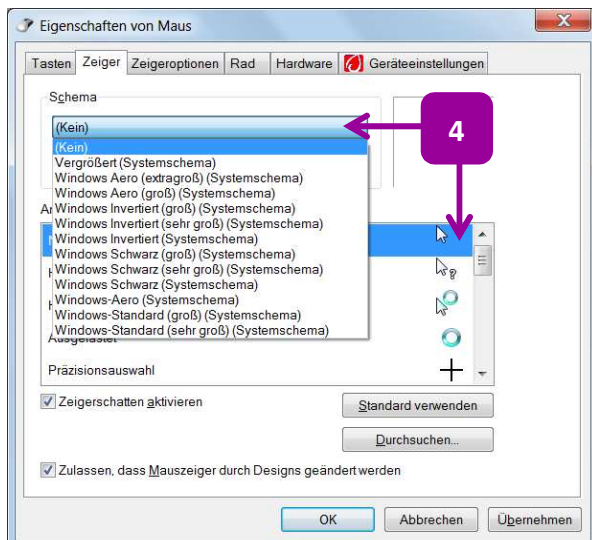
Eigenschaften von Maus

Tasten | Zeiger | Zeigeroptionen | Rad | Hardware | Geräteeinstellungen

Schema

(Kein)

4

(Kein)
Vergrößert (Systemschema)
Windows Aero (extragroß) (Systemschema)
Windows Aero (groß) (Systemschema)
Windows Invertiert (groß) (Systemschema)
Windows Invertiert (sehr groß) (Systemschema)
Windows Invertiert (Systemschema)
Windows Schwarz (groß) (Systemschema)
Windows Schwarz (sehr groß) (Systemschema)
Windows Schwarz (Systemschema)
Windows-Aero (Systemschema)
Windows-Standard (groß) (Systemschema)
Windows-Standard (sehr groß) (Systemschema)

Ar

Ausgelastet

Präzisionsauswahl

Zeigerschatten aktivieren

Standard verwenden

Durchsuchen...

Zulassen, dass Mauszeiger durch Designs geändert werden

OK | Abbrechen | Übernehmen